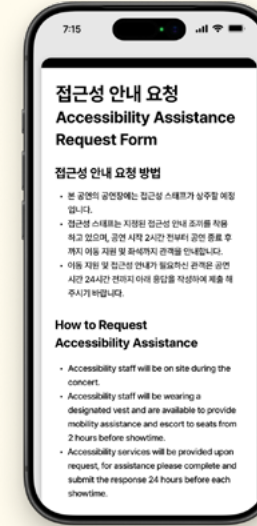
7:15

접근성 안내 요청
Accessibility Assistance Request Form

접근성 안내 요청 방법

- 본 공연의 공연장에는 접근성 스태프가 상주할 예정입니다.
- 접근성 스태프는 지정된 접근성 안내 조끼를 착용하고 있으며, 공연 시작 2시간 전부터 공연 종료 후까지 이동 지원 및 좌석까지 관객을 안내합니다.
- 이동 지원 및 접근성 안내가 필요하신 관객은 공연 시간 24시간 전까지 아래 응답을 작성하여 제출 해주시기 바랍니다.

How to Request Accessibility Assistance

- Accessibility staff will be on site during the concert.
- Accessibility staff will be wearing a designated vest and are available to provide mobility assistance and escort to seats from 2 hours before showtime.
- Accessibility services will be provided upon request, for assistance please complete and submit the response 24 hours before each showtime.